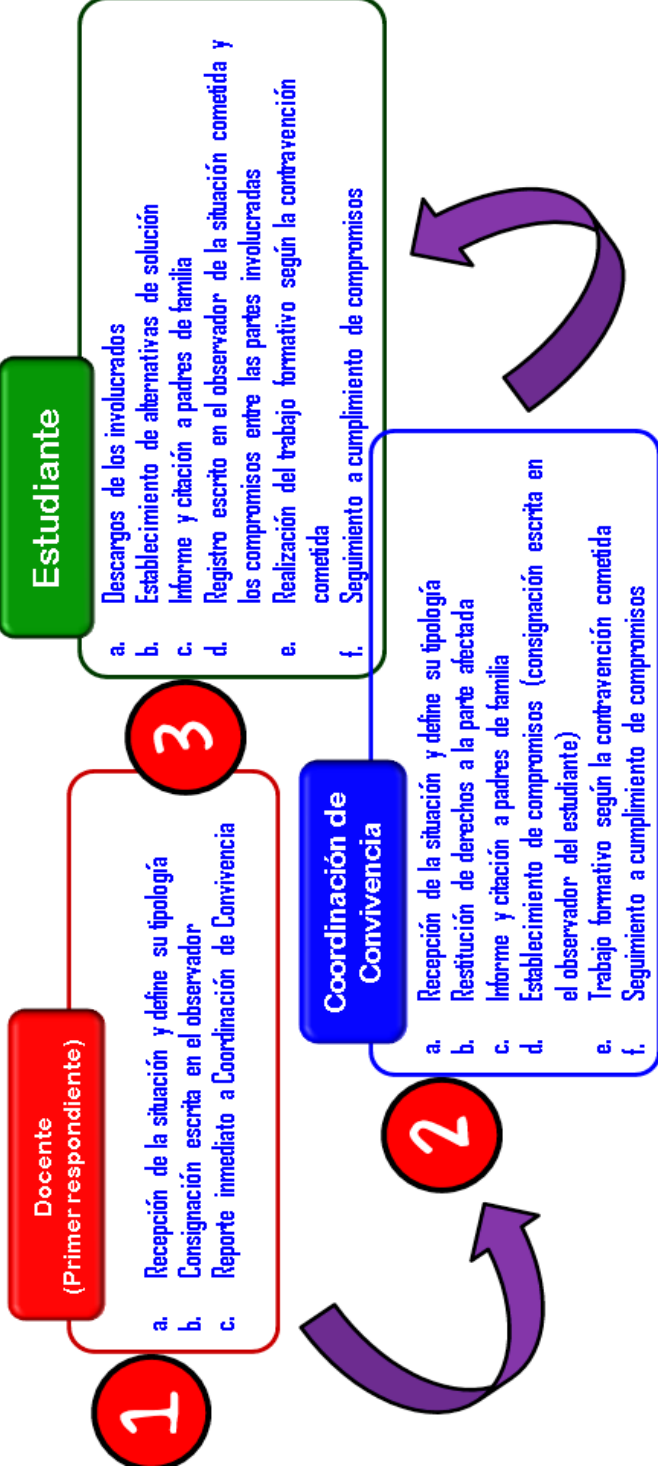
1

Docente (Primer respondiente)

a. Recepción de la situación y define su tipología
b. Consignación escrita en el observador
c. Reporte inmediato a Coordinación de Convivencia

2

Coordinación de Convivencia

a. Recepción de la situación y define su tipología
b. Restitución de derechos a la parte afectada
c. Informe y citación a padres de familia
d. Establecimiento de compromisos (consignación escrita en el observador del estudiante)
e. Trabajo formativo según la contravención cometida
f. Seguimiento a cumplimiento de compromisos

3

Estudiante

a. Descargos de los involucrados
b. Establecimiento de alternativas de solución
c. Informe y citación a padres de familia
d. Registro escrito en el observador de la situación cometida y los compromisos entre las partes involucradas
e. Realización del trabajo formativo según la contravención cometida
f. Seguimiento a cumplimiento de compromisos